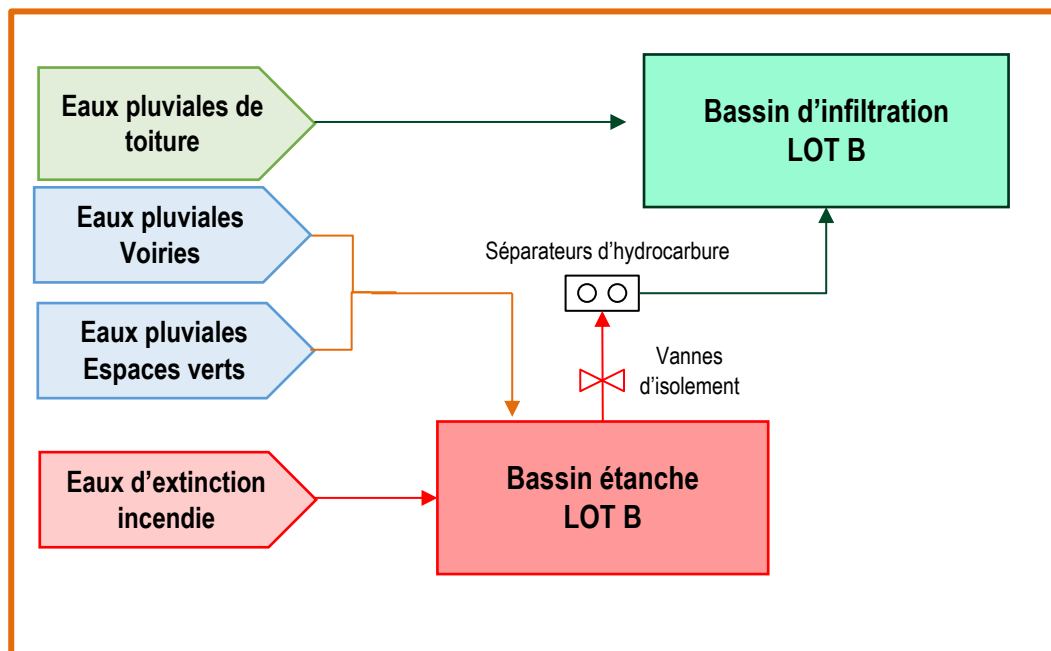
Eaux pluviales de toiture

Bassin d’infiltration
LOT B

Eaux pluviales
Voiries

Séparateurs d’hydrocarbure

Eaux pluviales
Espaces verts

Vannes
d’isolement

Eaux d’extinction incendie

Bassin étanche
LOT B